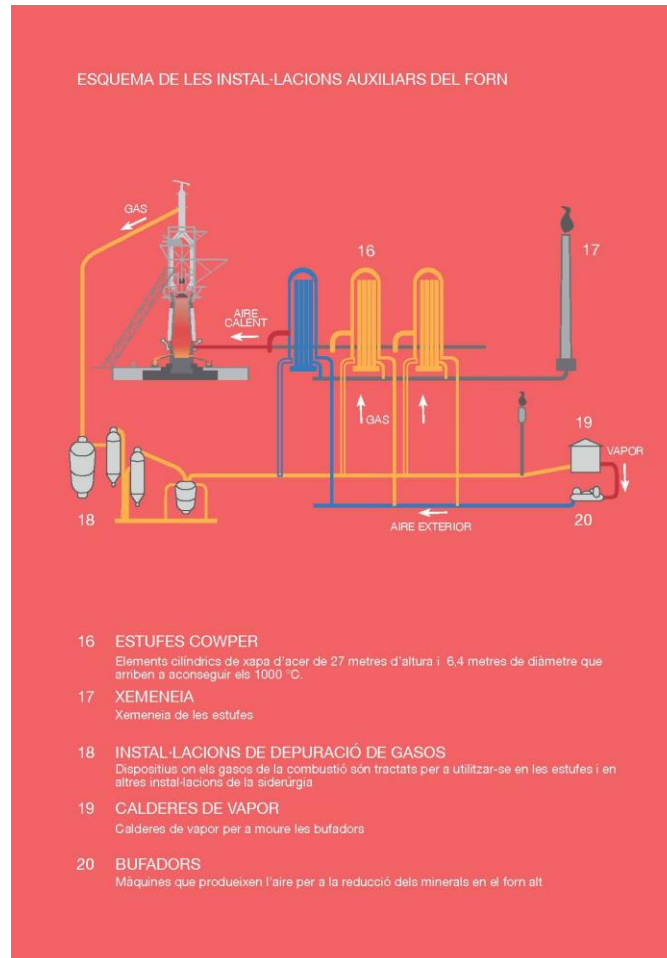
ESQUEMA DE LES INSTAL·LACIONS AUXILIARS DEL FORN

GAS

16

17

AIRE CALENT

GAS

19

VAPOR

18

AIRE EXTERIOR

20

16 ESTUFES COWPER
Elements cilíndrics de xapa d'acer de 27 metres d'altura i 6,4 metres de diàmetre que arriben a aconseguir els 1000 °C.

17 XEMENEIA
Xemeneia de les estufes

18 INSTAL·LACIONS DE DEPURACIÓ DE GASOS
Dispositius on els gasos de la combustió són tractats per a utilitzar-se en les estufes i en altres instal·lacions de la siderúrgia

19 CALDERES DE VAPOR
Calderes de vapor per a moure les bufadors

20 BUFADORS
Màquines que produeixen l'aire per a la reducció dels minerals en el forn alt